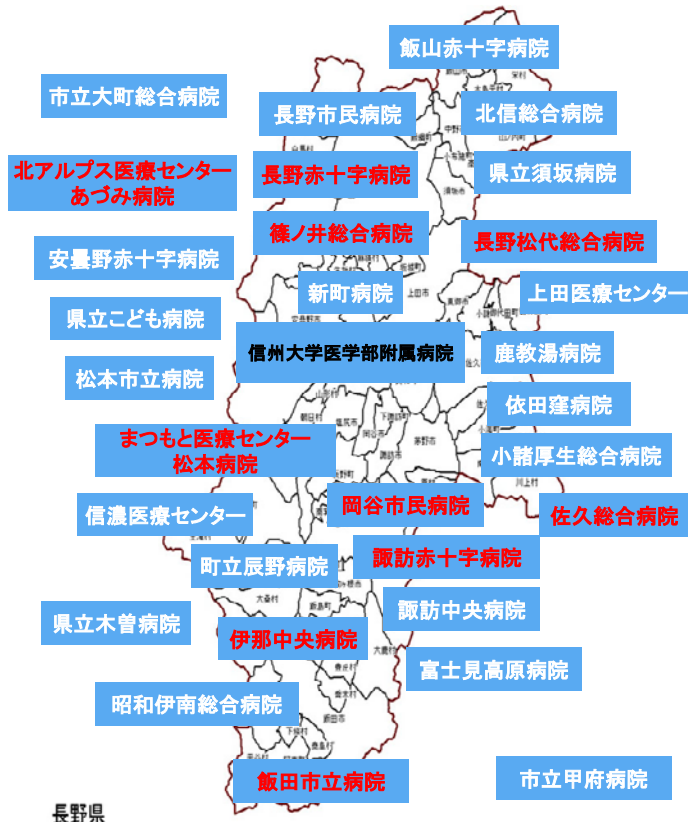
飯山赤十字病院

市立大町総合病院

長野市民病院

北信総合病院

北アルプス医療センター
あづみ病院

長野赤十字病院

県立須坂病院

篠ノ井総合病院

長野松代総合病院

安曇野赤十字病院

新町病院

上田医療センター

県立こども病院

信州大学医学部附属病院

鹿教湯病院

松本市立病院

依田窪病院

まつもと医療センター
松本病院

小諸厚生総合病院

岡谷市民病院

佐久総合病院

信濃医療センター

諏訪赤十字病院

町立辰野病院

諏訪中央病院

県立木曽病院

伊那中央病院

富士見高原病院

昭和伊南総合病院

飯田市立病院

市立甲府病院

長野県